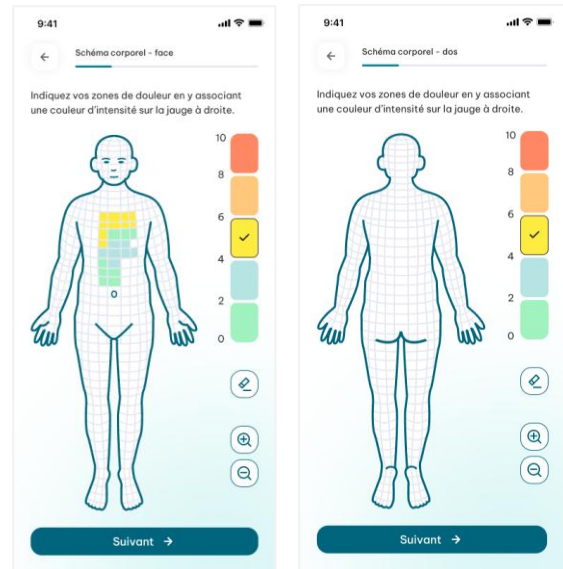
9:41

Schéma corporel - face

Indiquez vos zones de douleur en y associant une couleur d'intensité sur la jauge à droite.

10
8
6
4
2
0

Suivant →

9:41

Schéma corporel - dos

Indiquez vos zones de douleur en y associant une couleur d'intensité sur la jauge à droite.

10
8
6
4
2
0

Suivant →